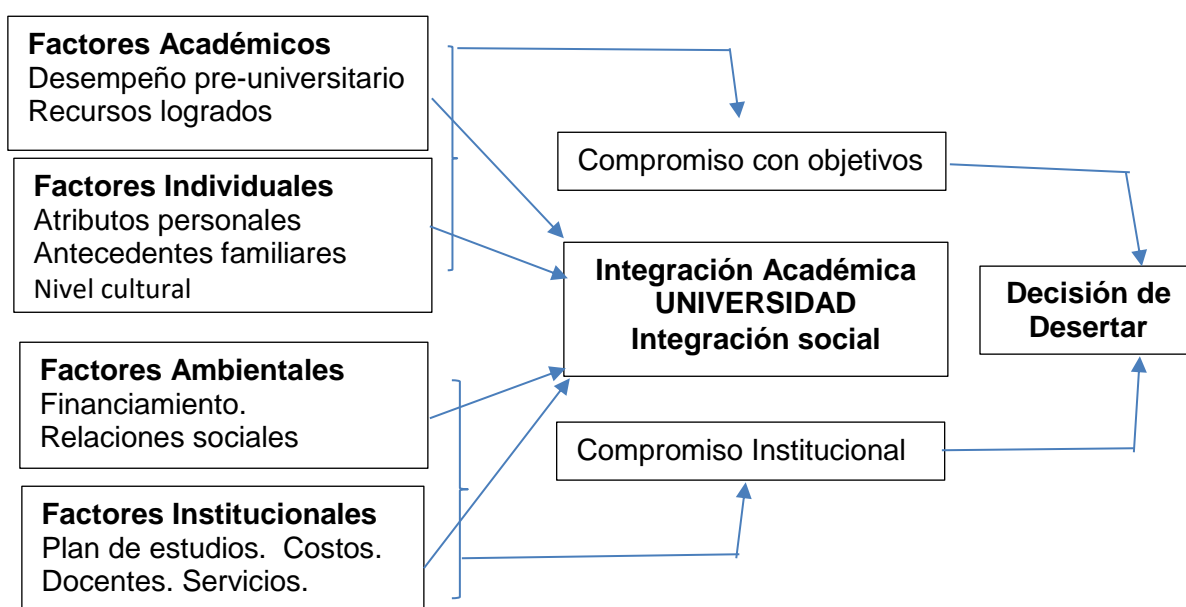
Factores Académicos
Desempeño pre-universitario
Recursos logrados

Factores Individuales
Atributos personales
Antecedentes familiares
Nivel cultural

Factores Ambientales
Financiamiento.
Relaciones sociales

Factores Institucionales
Plan de estudios. Costos.
Docentes. Servicios.

Compromiso con objetivos

Integración Académica
UNIVERSIDAD
Integración social

Compromiso Institucional

Decisión de Desertar